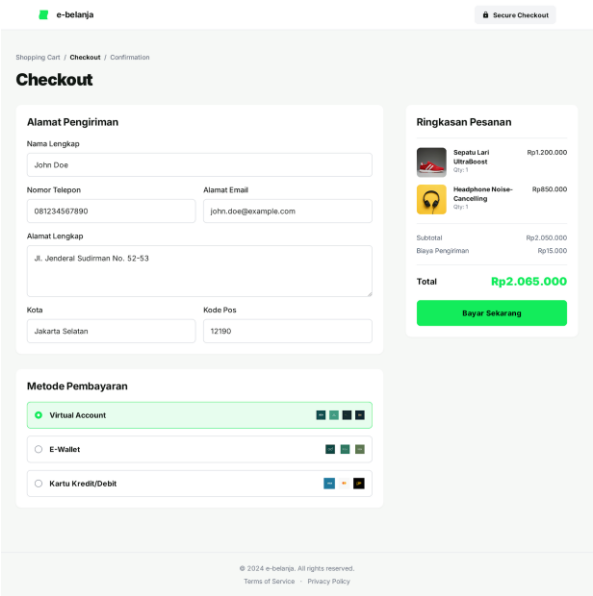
e-belanja

Secure Checkout

Shopping Cart / Checkout / Confirmation

Checkout

Alamat Pengiriman

Nama Lengkap

John Doe

Nomor Telepon

081234567890

Alamat Email

john.doe@example.com

Alamat Lengkap

Jl. Jenderal Sudirman No. 52-53

Kota

Jakarta Selatan

Kode Pos

12190

Metode Pembayaran

Virtual Account

E-Wallet

Kartu Kredit/Debit

Ringkasan Pesanan

Sepatu Lari UltraBoost
Qty: 1
Rp1.200.000

Headphone Noise-Cancelling
Qty: 1
Rp850.000

Subtotal Rp2.050.000

Biaya Pengiriman Rp15.000

Total Rp2.065.000

Bayar Sekarang

© 2024 e-belanja. All rights reserved.

Terms of Service · Privacy Policy